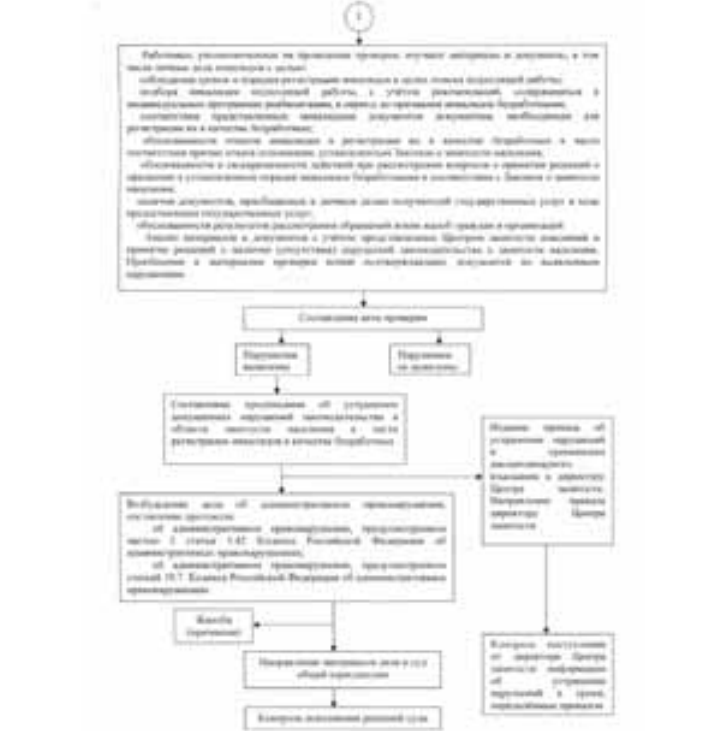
1

Работники, уполномоченные на проведение проверки, изучают материалы и документы, в том числе личные дела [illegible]:
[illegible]
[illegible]
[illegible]
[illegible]
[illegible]

Составление акта проверки

Нарушения выявлены

Нарушения не выявлены

Составление предписания об устранении допущенных нарушений законодательства в области занятости населения в части регистрации инвалидов в качестве безработных

Издание приказа об устранении нарушений и применении дисциплинарного взыскания к директору Центра занятости. Направление приказа директору Центра занятости

Возбуждение дела об административном правонарушении, составление протокола:
об административном правонарушении, предусмотренном частью 1 статьи 5.42 Кодекса Российской Федерации об административных правонарушениях;
об административном правонарушении, предусмотренном статьей 19.7 Кодекса Российской Федерации об административных правонарушениях

Жалоба (протест)

Направление материалов дела в суд общей юрисдикции

Контроль поступления от директора Центра занятости информации об устранении нарушений в сроки, определенные приказом

Контроль исполнения решений суда